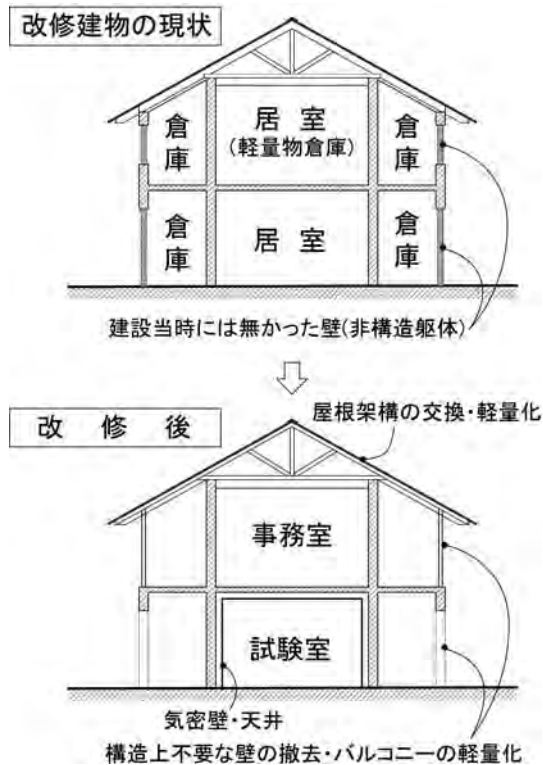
改修建物の現状

倉庫

居室
(軽量物倉庫)

倉庫

倉庫

居室

倉庫

建設当時には無かった壁(非構造躯体)

⇩

改修後

屋根架構の交換・軽量化

事務室

試験室

気密壁・天井

構造上不要な壁の撤去・バルコニーの軽量化